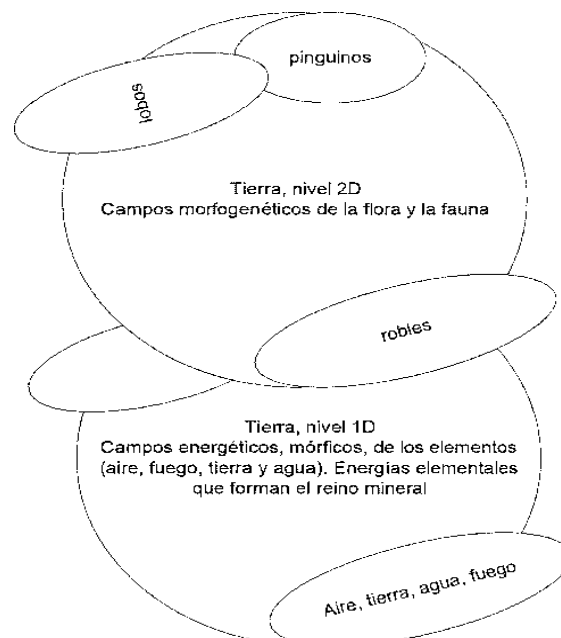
pinguinos

lobos

Tierra, nivel 2D
Campos morfogenéticos de la flora y la fauna

robles

Tierra, nivel 1D
Campos energéticos, mórficos, de los elementos (aire, fuego, tierra y agua). Energías elementales que forman el reino mineral

Aire, tierra, agua, fuego